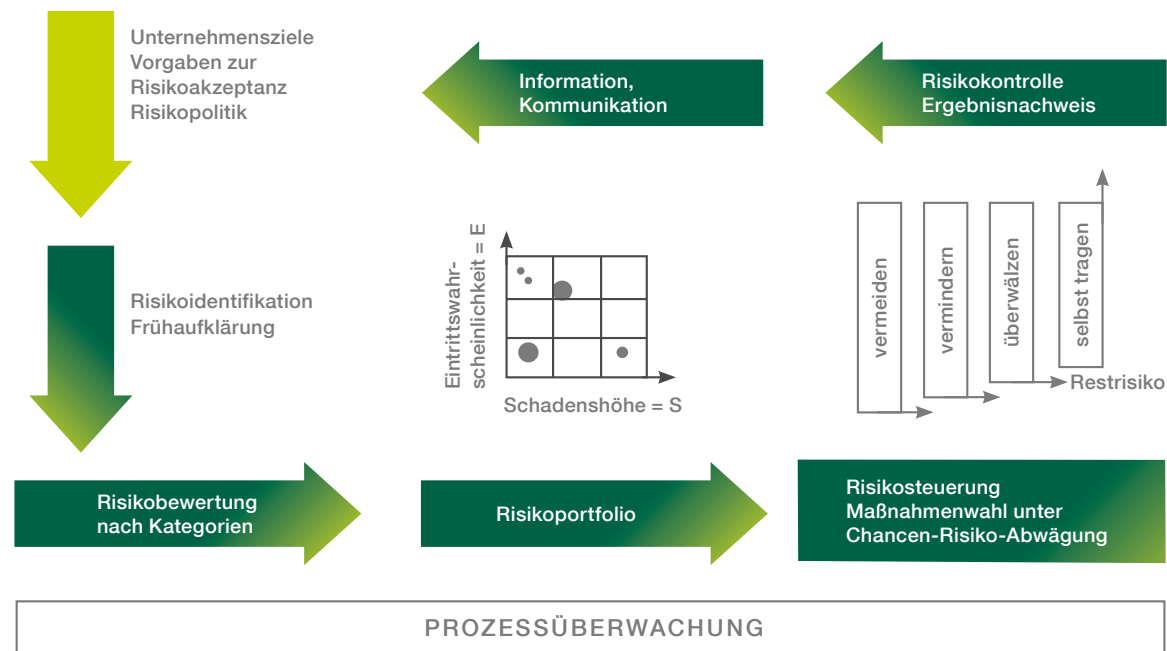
Unternehmensziele
Vorgaben zur
Risikoakzeptanz
Risikopolitik

Information,
Kommunikation

Risikokontrolle
Ergebnisnachweis

Risikoidentifikation
Frühaufklärung

Eintrittswahrscheinlichkeit = E

Schadenshöhe = S

vermeiden

vermindern

überwälzen

selbst tragen

Restrisiko

Risikobewertung
nach Kategorien

Risikoportfolio

Risikosteuerung
Maßnahmenwahl unter
Chancen-Risiko-Abwägung

PROZESSÜBERWACHUNG